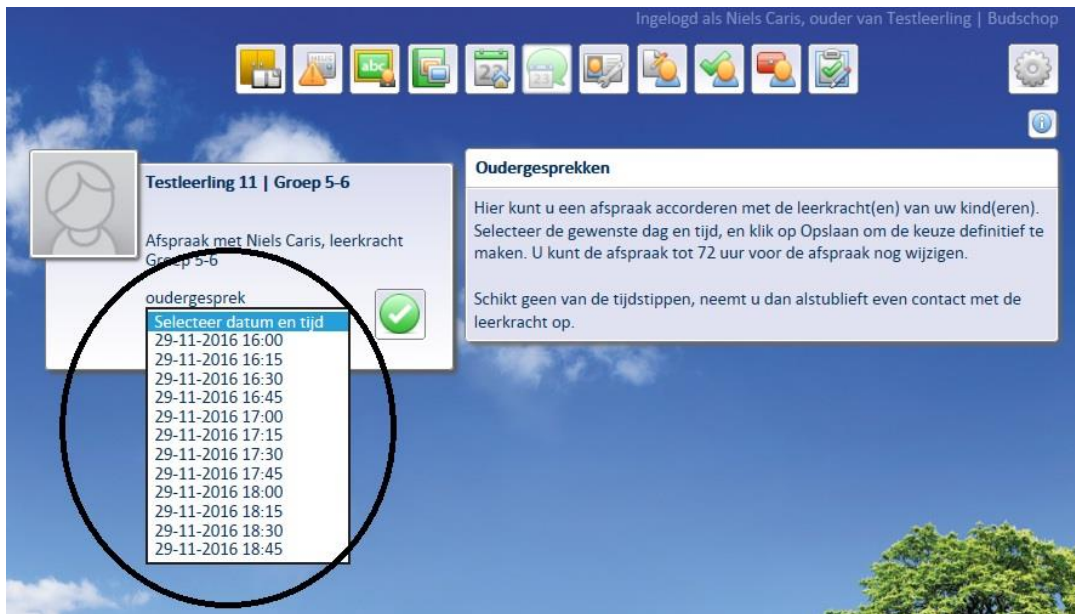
Ingelogd als Niels Caris, ouder van Testleerling | Budschop

Testleerling 11 | Groep 5-6

Afspraak met Niels Caris, leerkracht Groep 5-6

oudergesprek

Selecteer datum en tijd
29-11-2016 16:00
29-11-2016 16:15
29-11-2016 16:30
29-11-2016 16:45
29-11-2016 17:00
29-11-2016 17:15
29-11-2016 17:30
29-11-2016 17:45
29-11-2016 18:00
29-11-2016 18:15
29-11-2016 18:30
29-11-2016 18:45

Oudergesprekken

Hier kunt u een afspraak accorderen met de leerkracht(en) van uw kind(eren). Selecteer de gewenste dag en tijd, en klik op Opslaan om de keuze definitief te maken. U kunt de afspraak tot 72 uur voor de afspraak nog wijzigen.

Schikt geen van de tijdstippen, neemt u dan alstublieft even contact met de leerkracht op.